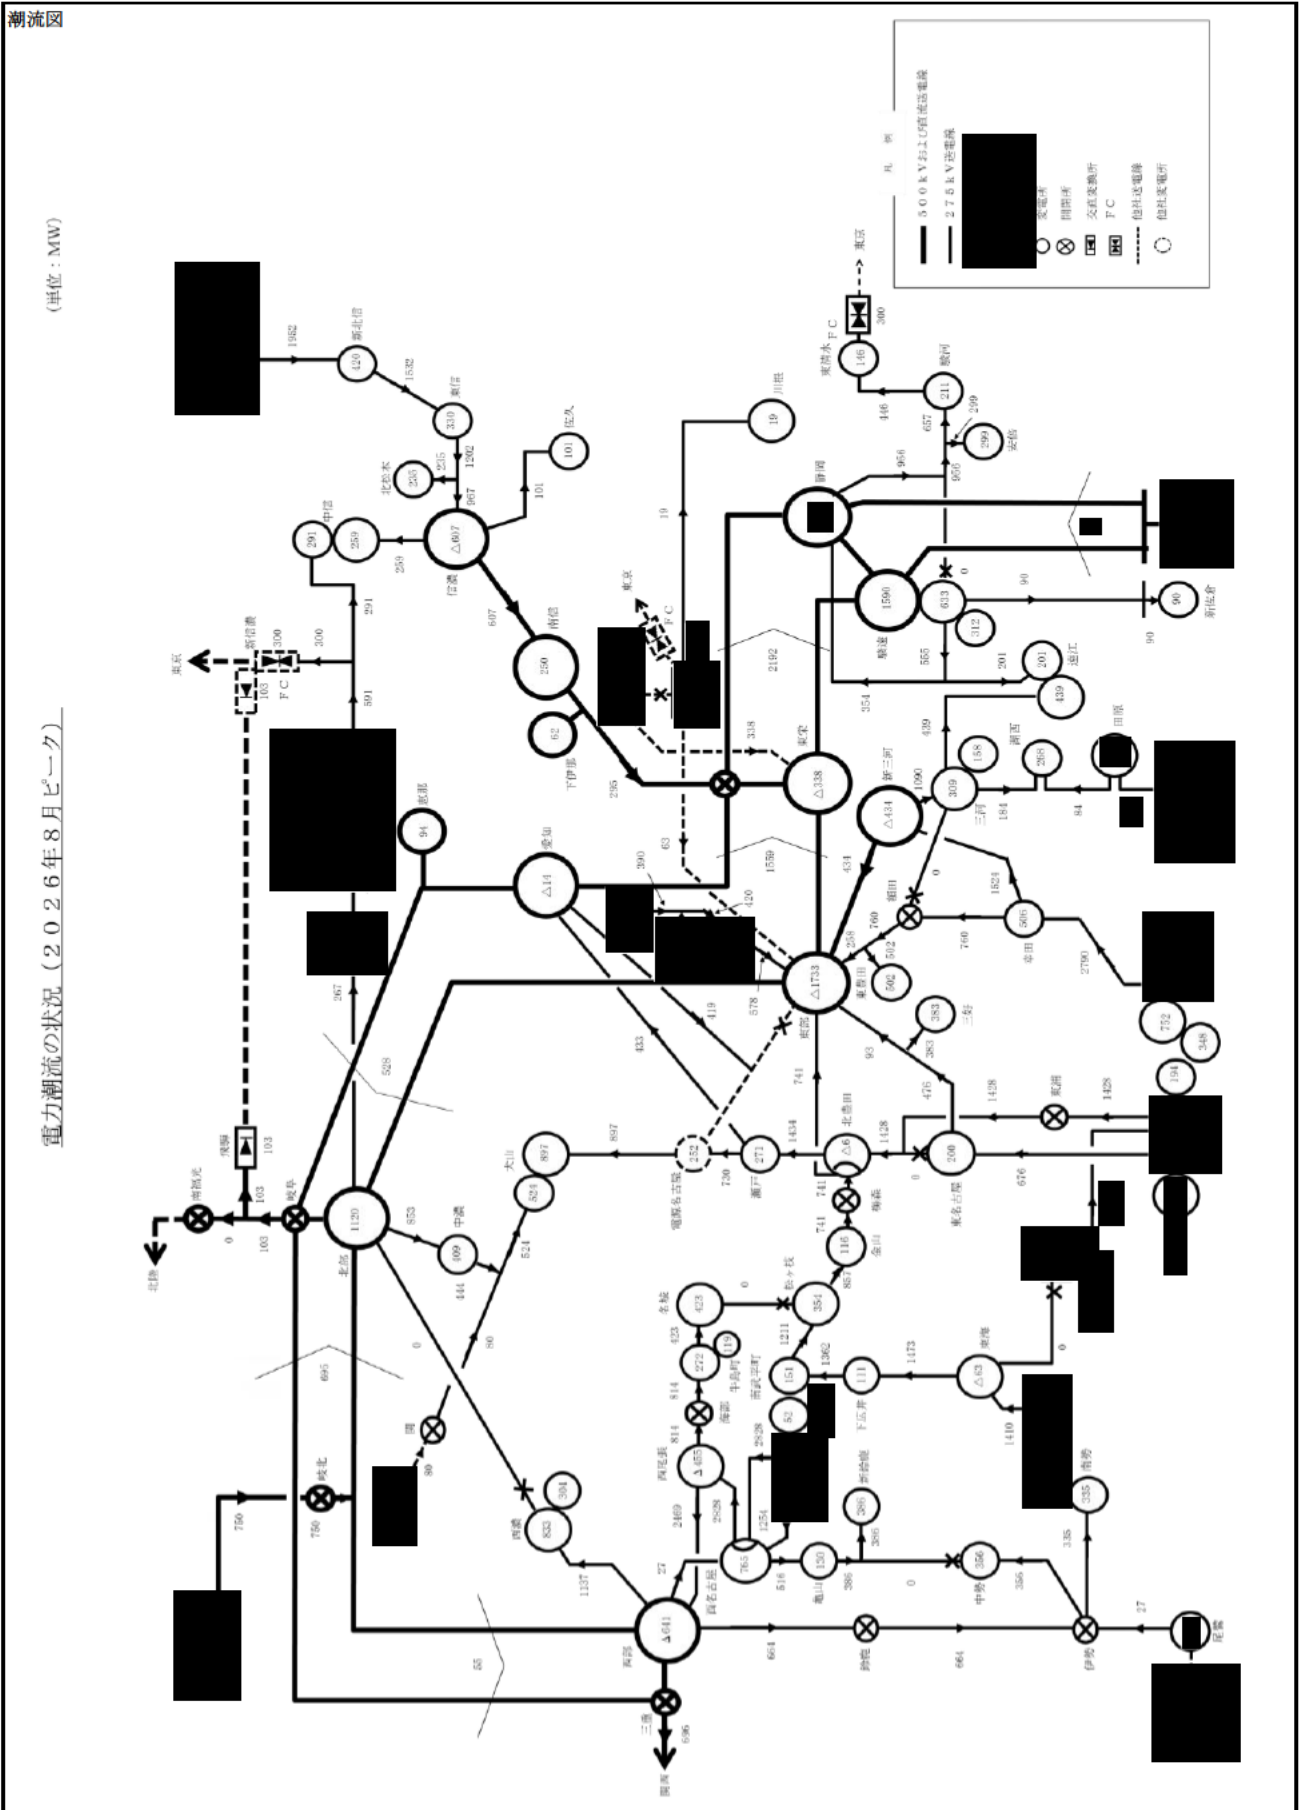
潮流図

電力潮流の状況（２０２６年８月ピーク）

（単位：MW）

凡例
５００ｋＶおよび直流送電線
２７５ｋＶ送電線
変電所
開閉所
交直変換所
ＦＣ
他社送電線
他社変電所

東京
北陸
関西
三重
南福光
岐阜
北部
岐北
関
西濃
西部
愛知
信濃
南信
下伊那
東栄
静岡
駿遠
新佐倉
遠江
新三河
三河
碧南
田原
東部
東豊田
幸田
三好
北豊田
瀬戸
電源名古屋
東名古屋
東浦
豊森
金山
松ヶ枝
名城
牛島町
南武平町
海部
西尾張
西名古屋
亀山
下広井
東海
衣浦
中勢
伊勢
尾鷲
鈴鹿
新鈴鹿
中濃
犬山
犬山
南信濃
飛驒
新北信
東信
北松本
中信
佐久
川根
東清水
駿河
安倍
新信濃

1952 420 1532 330 1202 935 235 967 101 101 △607 259 259 291 291 300 300 103 103 591 607 250 62 285 19 19 338 △338 2192 1590 633 312 565 201 201 439 439 354 90 90 90 956 956 657 211 446 146 300 299 299 0 94 △14 390 63 420 1559 434 △434 1090 309 158 268 184 84 1824 505 0 760 760 502 258 △1733 2790 383 383 93 578 419 433 528 267 741 476 1428 1428 752 348 194 200 676 0 1428 1434 △6 271 730 252 897 897 524 524 853 909 444 80 0 80 695 103 0 103 750 750 1120 883 394 1337 △641 27 2469 2528 △675 814 814 272 119 423 423 0 354 1211 1362 151 52 2828 1254 763 516 150 386 386 386 111 1473 △63 1410 0 356 0 356 335 335 27 664 664 696 55 116 857 741 741